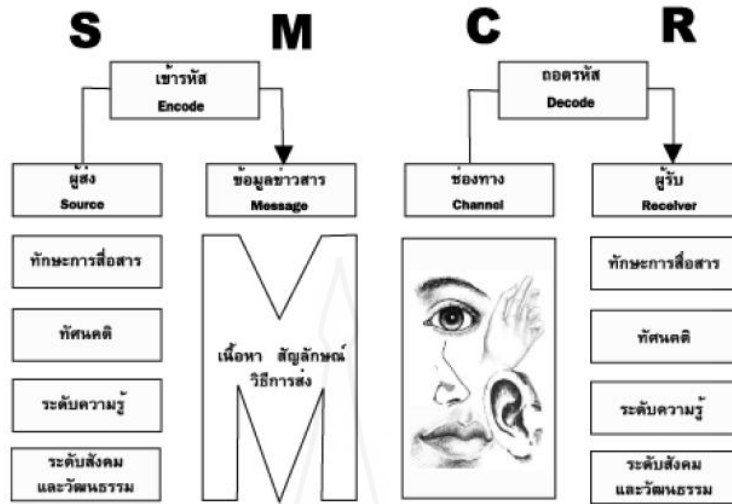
S M C R

เข้ารหัส
Encode

ถอดรหัส
Decode

ผู้ส่ง
Source

ข้อมูลข่าวสาร
Message

ช่องทาง
Channel

ผู้รับ
Receiver

ทักษะการสื่อสาร

ทัศนคติ

ระดับความรู้

ระดับสังคม และวัฒนธรรม

เนื้อหา สัญลักษณ์ วิธีการส่ง

ทักษะการสื่อสาร

ทัศนคติ

ระดับความรู้

ระดับสังคม และวัฒนธรรม